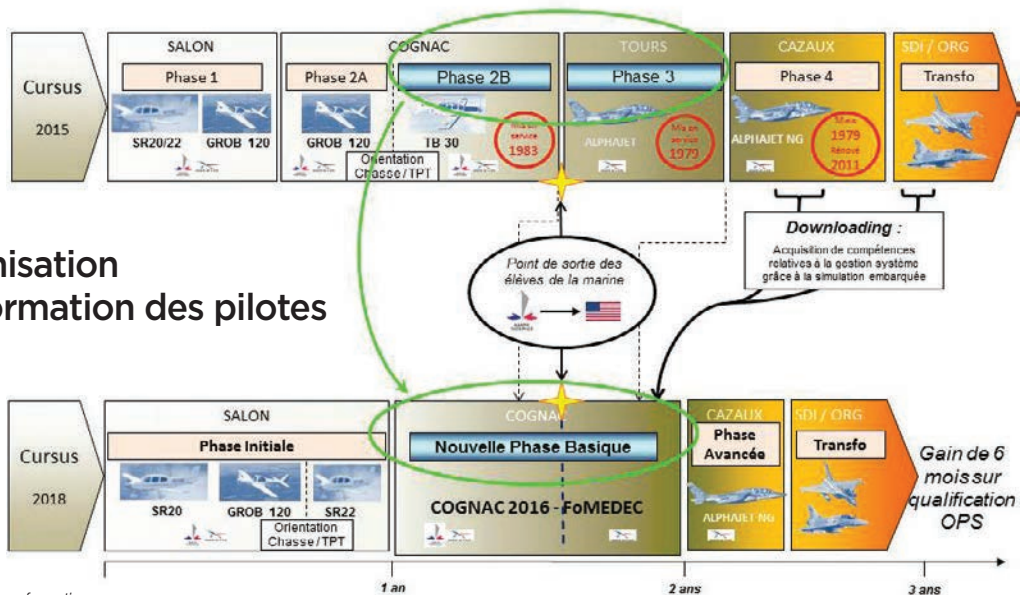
Cursus
2015

SALON
Phase 1
SR20/22
GROB 120

COGNAC
Phase 2A
GROB 120
Phase 2B
TB 30
Orientation Chasse / TPT
Mis en service 1983

TOURS
Phase 3
ALPHAJET
Mis en service 1979

CAZAUX
Phase 4
ALPHAJET NG
Mise 1979 Rénové 2011

SDI / ORG
Transfo

nisation
ormation des pilotes

Point de sortie des élèves de la marine

Downloading :
Acquisition de compétences relatives à la gestion système grâce à la simulation embarquée

Cursus
2018

SALON
Phase Initiale
SR20
GROB 120
SR22
Orientation Chasse / TPT

COGNAC
Nouvelle Phase Basique
COGNAC 2016 - FoMEDEC

CAZAUX
Phase Avancée
ALPHAJET NG

SDI / ORG
Transfo

Gain de 6 mois sur qualification OPS

1 an
2 ans
3 ans